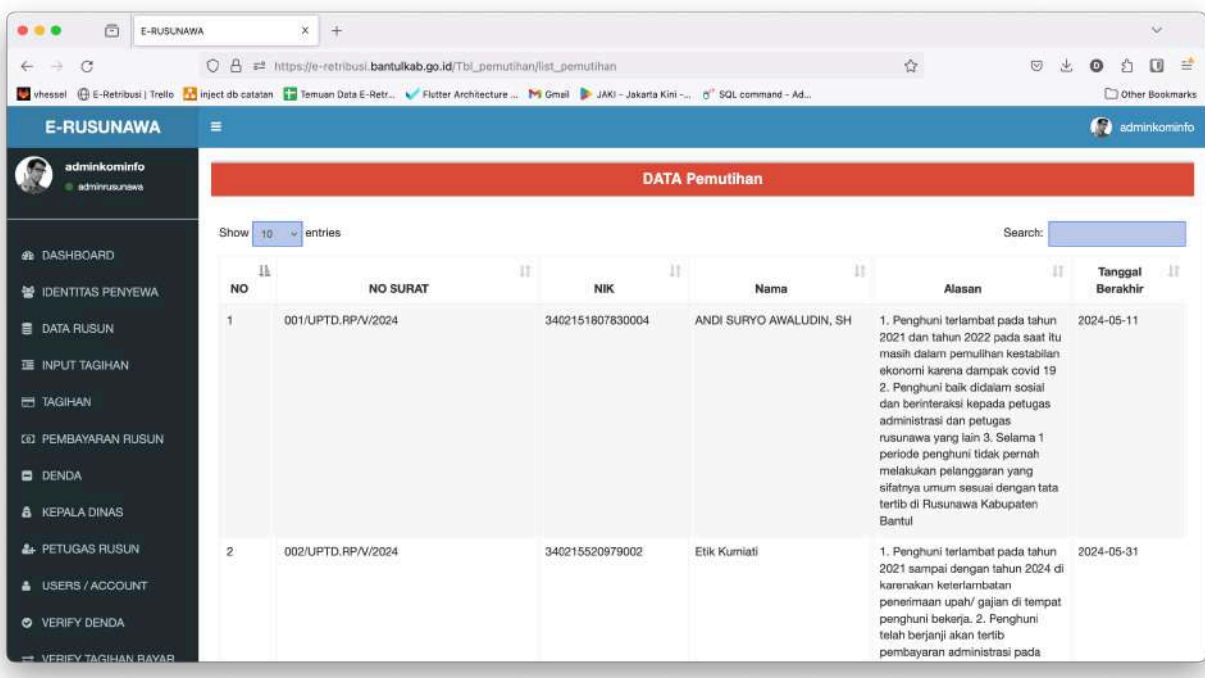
E-RUSUNAWA

https://e-retribusi.bantulkab.go.id/Tbl_pemutihan/list_pemutihan

vhessel E-Retribusi | Trello inject db catatan Temuan Data E-Retr... Flutter Architecture ... Gmail JAKI - Jakarta Kini -... SQL command - Ad... Other Bookmarks

E-RUSUNAWA

adminkominfo

adminkominfo
adminrusunawa

DASHBOARD
IDENTITAS PENYEWA
DATA RUSUN
INPUT TAGIHAN
TAGIHAN
PEMBAYARAN RUSUN
DENDA
KEPALA DINAS
PETUGAS RUSUN
USERS / ACCOUNT
VERIFY DENDA
VERIFY TAGIHAN BAYAR

DATA Pemutihan

Show 10 entries

Search:

| NO | NO SURAT | NIK | Nama | Alasan | Tanggal Berakhir |
|---|---|---|---|---|---|
| 1 | 001/UPTD.RP/V/2024 | 3402151807830004 | ANDI SURYO AWALUDIN, SH | 1. Penghuni terlambat pada tahun 2021 dan tahun 2022 pada saat itu masih dalam pemulihan kestabilan ekonomi karena dampak covid 19 2. Penghuni baik didalam sosial dan berinteraksi kepada petugas administrasi dan petugas rusunawa yang lain 3. Selama 1 periode penghuni tidak pernah melakukan pelanggaran yang sifatnya umum sesuai dengan tata tertib di Rusunawa Kabupaten Bantul | 2024-05-11 |
| 2 | 002/UPTD.RP/V/2024 | 340215520979002 | Etik Kurniati | 1. Penghuni terlambat pada tahun 2021 sampai dengan tahun 2024 di karenakan keterlambatan penerimaan upah/ gajian di tempat penghuni bekerja. 2. Penghuni telah berjanji akan tertib pembayaran administrasi pada | 2024-05-31 |